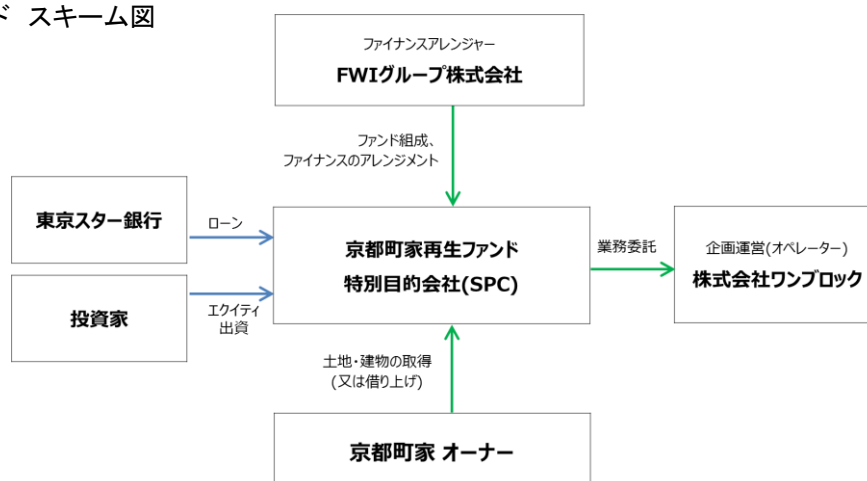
ド スキーム図

ファイナンスアレンジャー
FWIグループ株式会社

ファンド組成、
ファイナンスのアレンジメント

東京スター銀行

ローン

京都町家再生ファンド
特別目的会社(SPC)

業務委託

企画運営(オペレーター)
株式会社ワンブロック

投資家

エクイティ
出資

土地・建物の取得
(又は借り上げ)

京都町家 オーナー